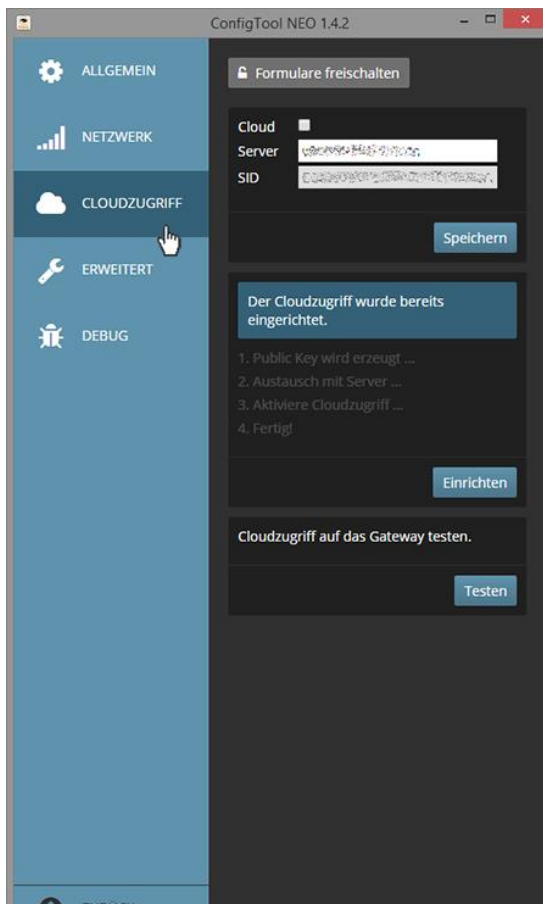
ConfigTool NEO 1.4.2

ALLGEMEIN

NETZWERK

CLOUDZUGRIFF

ERWEITERT

DEBUG

Formulare freischalten

Cloud
Server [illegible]
SID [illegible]

Speichern

Der Cloudzugriff wurde bereits eingerichtet.

1. Public Key wird erzeugt ...
2. Austausch mit Server ...
3. Aktiviere Cloudzugriff ...
4. Fertig!

Einrichten

Cloudzugriff auf das Gateway testen.

Testen

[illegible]